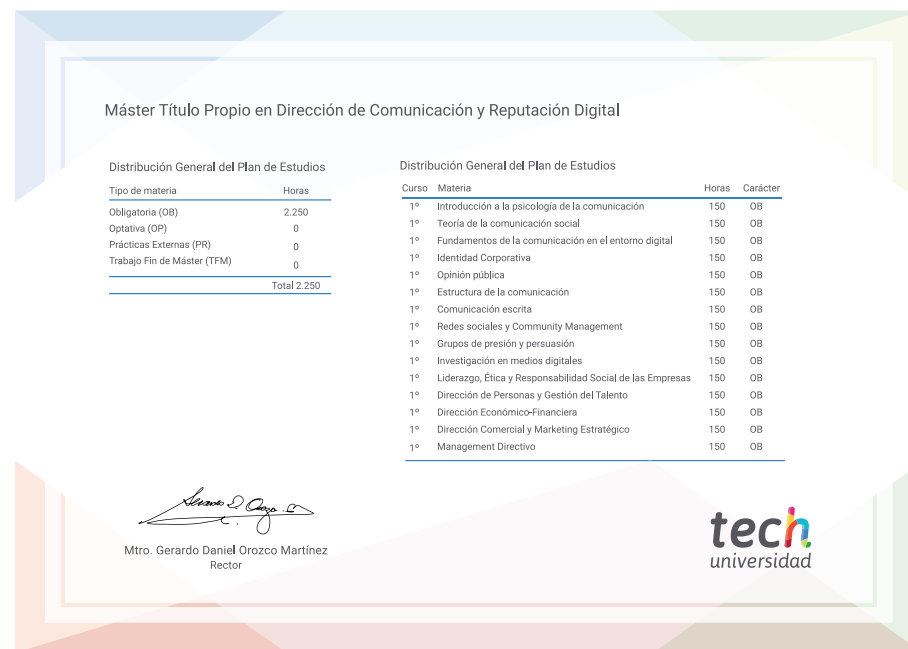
Máster Título Propio en Dirección de Comunicación y Reputación Digital

Distribución General del Plan de Estudios

| Tipo de materia | Horas |
|---|---|
| Obligatoria (OB) | 2.250 |
| Optativa (OP) | 0 |
| Prácticas Externas (PR) | 0 |
| Trabajo Fin de Máster (TFM) | 0 |
| | Total 2.250 |

Distribución General del Plan de Estudios

| Curso | Materia | Horas | Carácter |
|---|---|---|---|
| 1º | Introducción a la psicología de la comunicación | 150 | OB |
| 1º | Teoría de la comunicación social | 150 | OB |
| 1º | Fundamentos de la comunicación en el entorno digital | 150 | OB |
| 1º | Identidad Corporativa | 150 | OB |
| 1º | Opinión pública | 150 | OB |
| 1º | Estructura de la comunicación | 150 | OB |
| 1º | Comunicación escrita | 150 | OB |
| 1º | Redes sociales y Community Management | 150 | OB |
| 1º | Grupos de presión y persuasión | 150 | OB |
| 1º | Investigación en medios digitales | 150 | OB |
| 1º | Liderazgo, Ética y Responsabilidad Social de las Empresas | 150 | OB |
| 1º | Dirección de Personas y Gestión del Talento | 150 | OB |
| 1º | Dirección Económico-Financiera | 150 | OB |
| 1º | Dirección Comercial y Marketing Estratégico | 150 | OB |
| 1º | Management Directivo | 150 | OB |

Mtro. Gerardo Daniel Orozco Martínez
Rector

tech
universidad